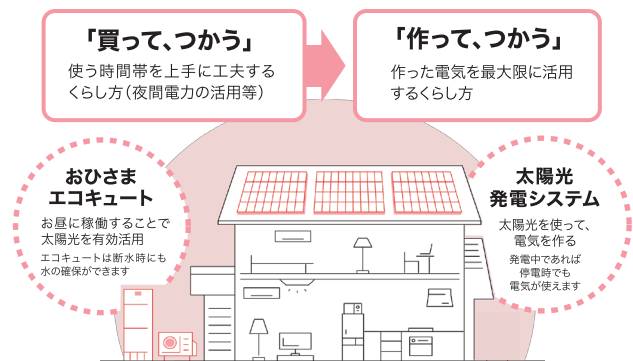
「買って、つかう」
使う時間帯を上手に工夫するくらし方(夜間電力の活用等)

「作って、つかう」
作った電気を最大限に活用するくらし方

おひさまエコキュート
お昼に稼働することで太陽光を有効活用
エコキュートは断水時にも水の確保ができます

太陽光発電システム
太陽光を使って、電気を作る
発電中であれば停電時でも電気が使えます